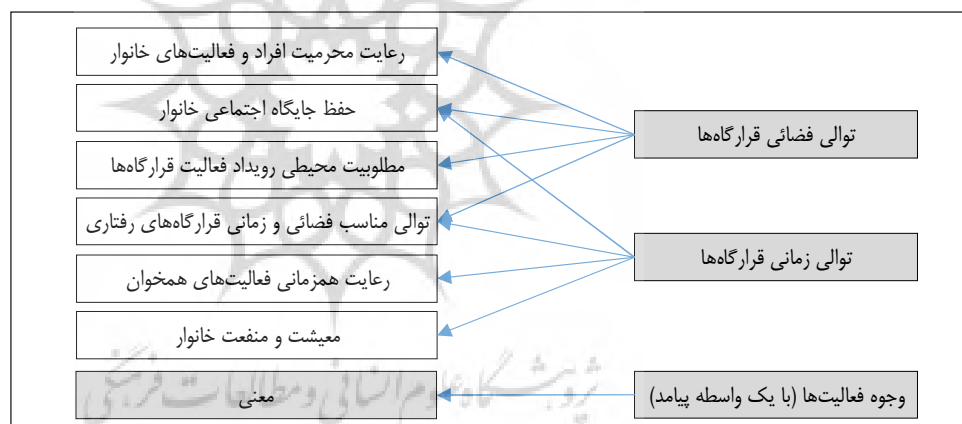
رعایت محرمیت افراد و فعالیت‌های خانوار

حفظ جایگاه اجتماعی خانوار

مطلوبیت محیطی رویداد فعالیت قرارگاه‌ها

توالی مناسب فضائی و زمانی قرارگاه‌های رفتاری

رعایت همزمانی فعالیت‌های همخوان

معیشت و منفعت خانوار

معنی

توالی فضائی قرارگاه‌ها

توالی زمانی قرارگاه‌ها

وجوه فعالیت‌ها (با یک واسطه پیامد)

پژوهشگاه علوم انسانی و مطالعات فرهنگی